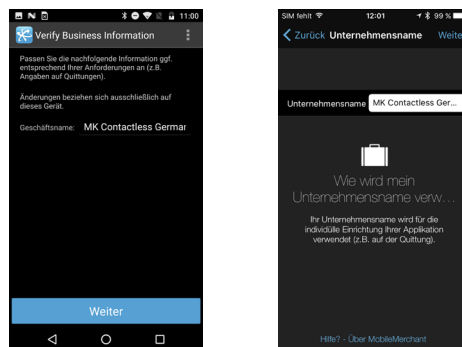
11:00

Verify Business Information

Passen Sie die nachfolgende Information ggf. entsprechend Ihrer Anforderungen an (z.B. Angaben auf Quittungen).

Änderungen beziehen sich ausschließlich auf dieses Gerät.

Geschäftsname: MK Contactless Germar

Weiter

SIM fehlt 12:01 99 %

Zurück Unternehmensname Weite

Unternehmensname MK Contactless Ger...

Wie wird mein Unternehmensname verw...

Ihr Unternehmensname wird für die individuelle Einrichtung Ihrer Applikation verwendet (z.B. auf der Quittung).

Hilfe? - Über MobileMerchant